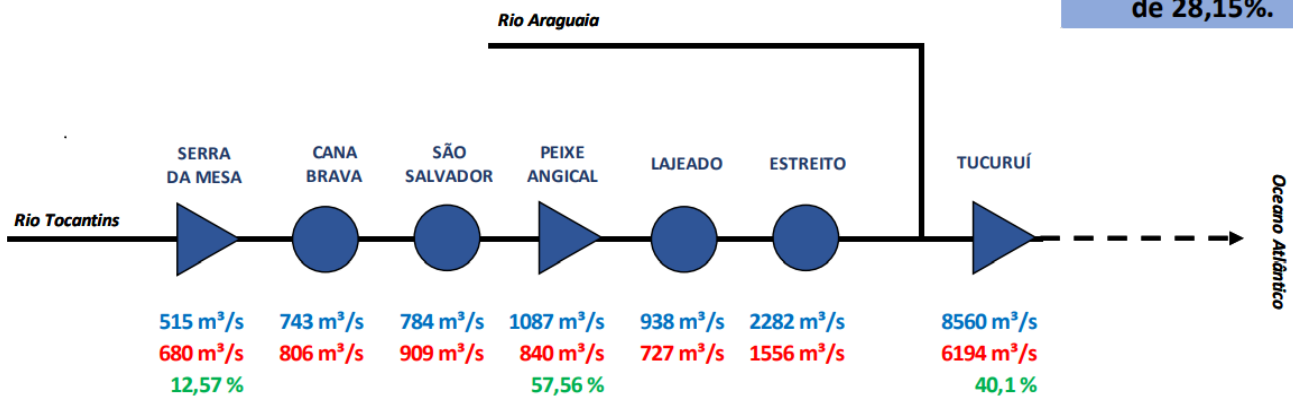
de 28,15%.

Rio Araguaia

Rio Tocantins

SERRA DA MESA

CANA BRAVA

SÃO SALVADOR

PEIXE ANGICAL

LAJEADO

ESTREITO

TUCURUÍ

Oceano Atlântico

515 m³/s
680 m³/s
12,57 %

743 m³/s
806 m³/s

784 m³/s
909 m³/s

1087 m³/s
840 m³/s
57,56 %

938 m³/s
727 m³/s

2282 m³/s
1556 m³/s

8560 m³/s
6194 m³/s
40,1 %